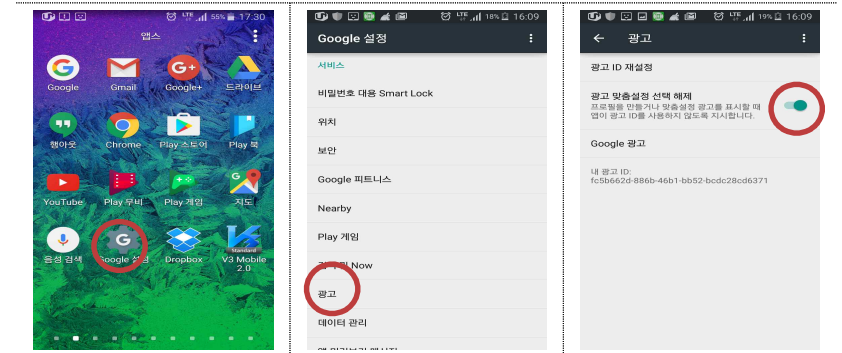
55% 17:30

앱스

Google
Gmail
Google+
드라이브
행아웃
Chrome
Play 스토어
Play 북
YouTube
Play 무비
Play 게임
지도
음성 검색
Google 설정
Dropbox
Standard
V3 Mobile 2.0

LTE 16:09

Google 설정

서비스

비밀번호 대용 Smart Lock

위치

보안

Google 피트니스

Nearby

Play 게임

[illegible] Now

광고

데이터 관리

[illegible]

LTE 19% 16:09

광고

광고 ID 재설정

광고 맞춤설정 선택 해제

프로필을 만들거나 맞춤설정 광고를 표시할 때 앱이 광고 ID를 사용하지 않도록 지시합니다.

Google 광고

내 광고 ID:
fc5b662d-886b-46b1-bb52-bcdc28cd6371